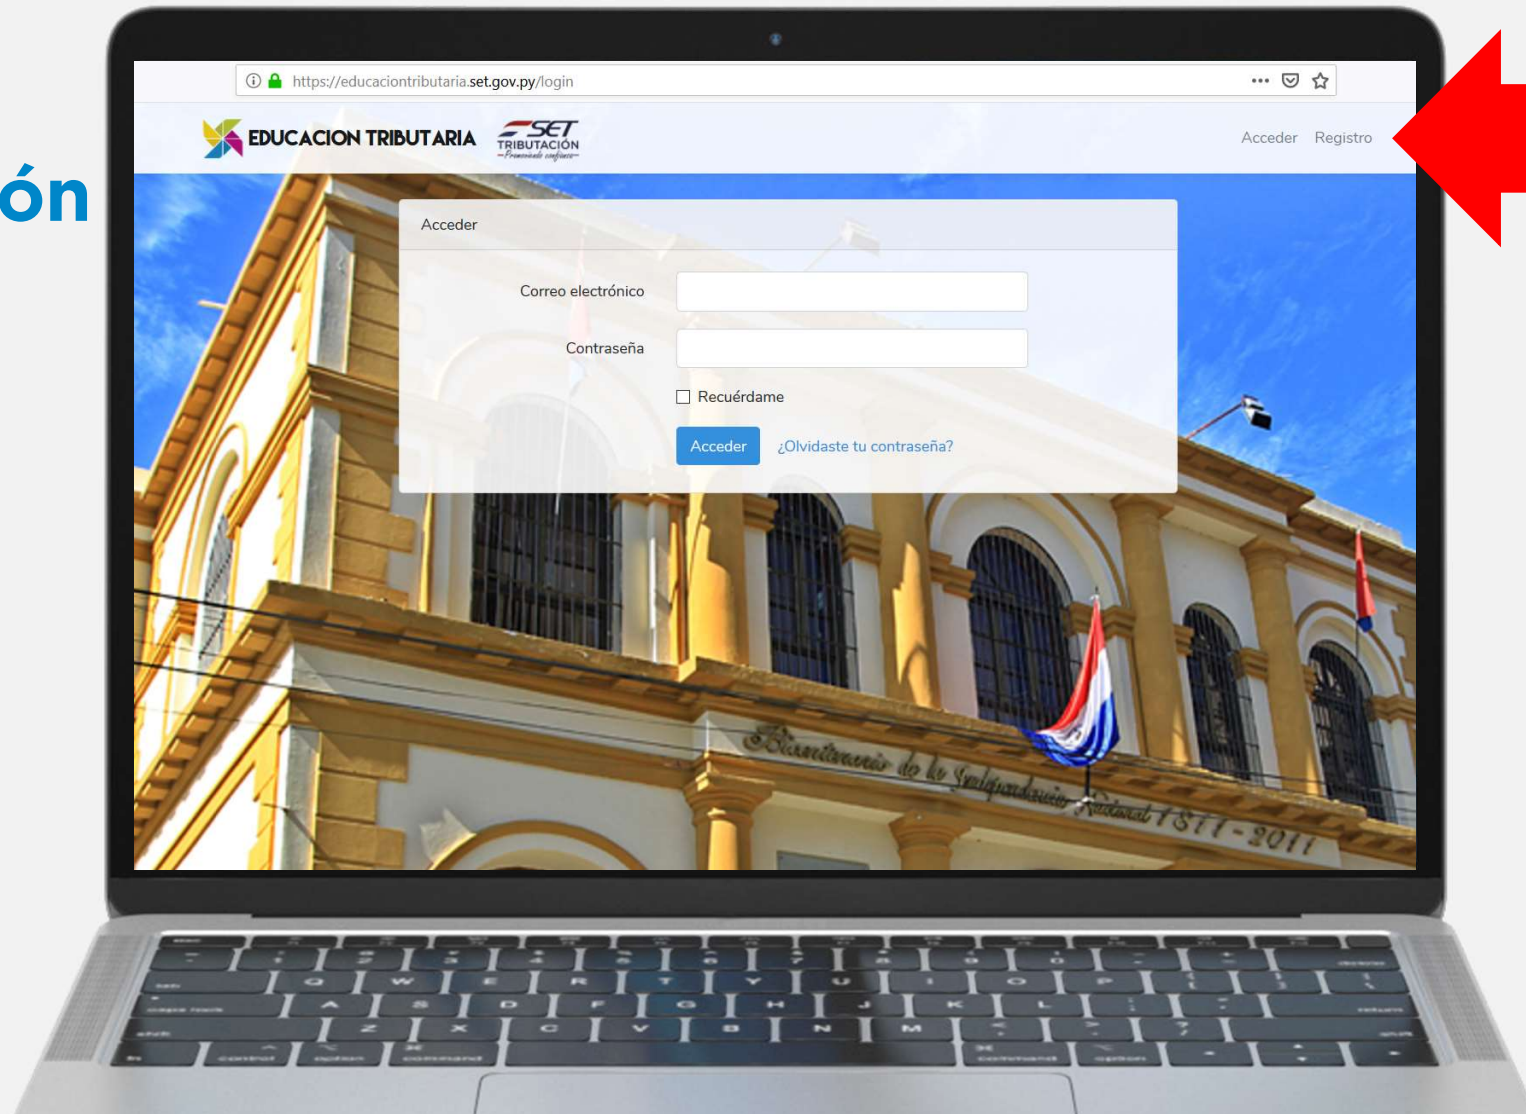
ón

https://educaciontributaria.set.gov.py/login

EDUCACION TRIBUTARIA

SET TRIBUTACIÓN

Acceder Registro

Acceder

Correo electrónico

Contraseña

Recuérdame

Acceder ¿Olvidaste tu contraseña?

Bicentenario de la Independencia Nacional 1811-2011